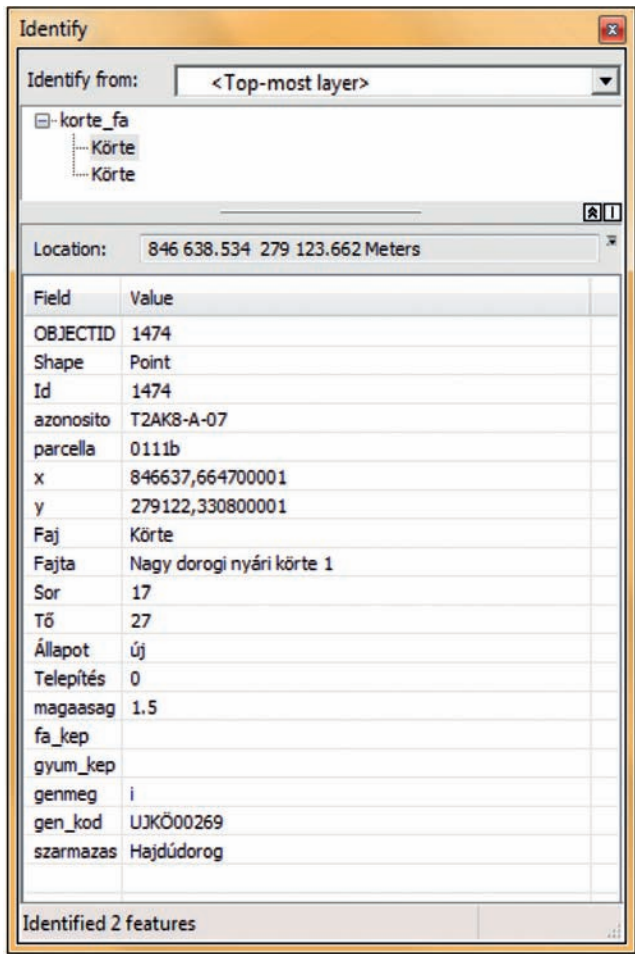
Identify

Identify from: <Top-most layer>

korte_fa
Körte
Körte

Location: 846 638.534 279 123.662 Meters

| Field | Value |
|---|---|
| OBJECTID | 1474 |
| Shape | Point |
| Id | 1474 |
| azonosito | T2AK8-A-07 |
| parcella | 0111b |
| x | 846637,664700001 |
| y | 279122,330800001 |
| Faj | Körte |
| Fajta | Nagy dorogi nyári körte 1 |
| Sor | 17 |
| Tő | 27 |
| Állapot | új |
| Telepítés | 0 |
| magaasag | 1.5 |
| fa_kep | |
| gyum_kep | |
| genmeg | i |
| gen_kod | UJKÖ00269 |
| szarmazas | Hajdúdorog |

Identified 2 features